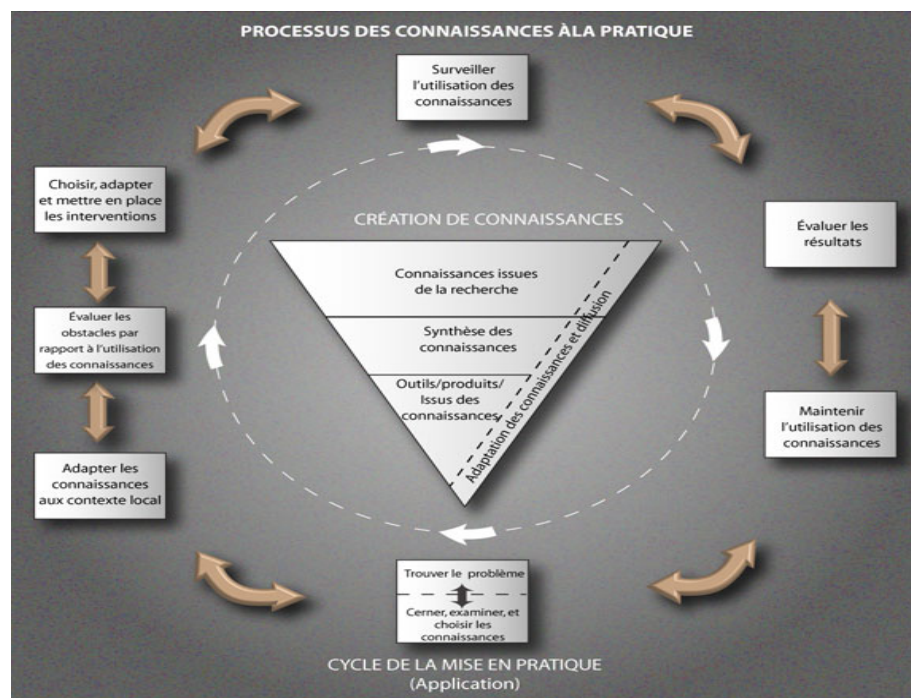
PROCESSUS DES CONNAISSANCES ÀLA PRATIQUE

Surveiller l'utilisation des connaissances

Choisir, adapter et mettre en place les interventions

Évaluer les résultats

CRÉATION DE CONNAISSANCES

Connaissances issues de la recherche

Synthèse des connaissances

Outils/produits/ Issus des connaissances

Adaptation des connaissances et diffusion

Évaluer les obstacles par rapport à l'utilisation des connaissances

Maintenir l'utilisation des connaissances

Adapter les connaissances aux contexte local

Trouver le problème

Cerner, examiner, et choisir les connaissances

CYCLE DE LA MISE EN PRATIQUE
(Application)